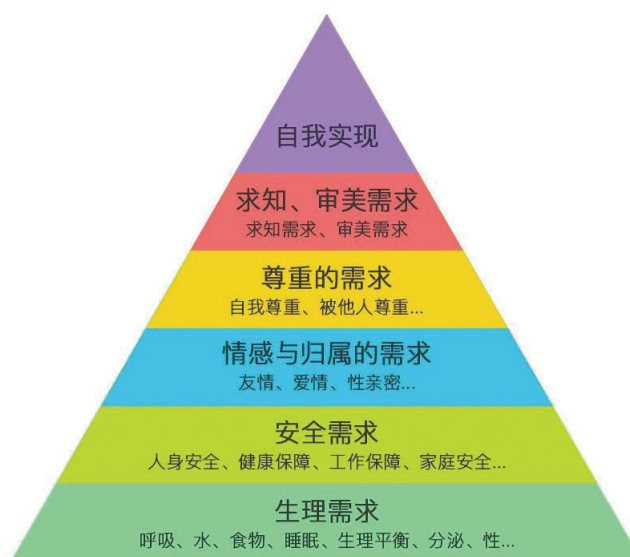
自我实现

求知、审美需求
求知需求、审美需求

尊重的需求
自我尊重、被他人尊重...

情感与归属的需求
友情、爱情、性亲密...

安全需求
人身安全、健康保障、工作保障、家庭安全...

生理需求
呼吸、水、食物、睡眠、生理平衡、分泌、性...